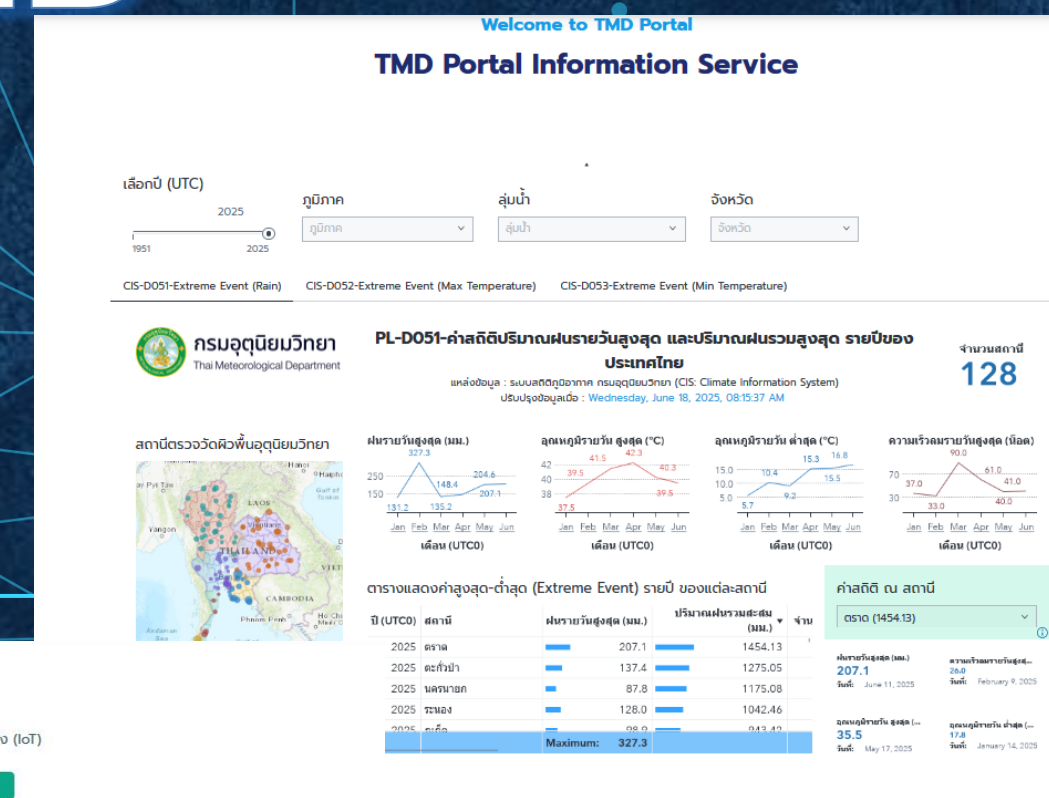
Welcome to TMD Portal

TMD Portal Information Service

เลือกปี (UTC)

2025

1951 2025

ภูมิภาค

ภูมิภาค

ลุ่มน้ำ

ลุ่มน้ำ

จังหวัด

จังหวัด

CIS-D051-Extreme Event (Rain) CIS-D052-Extreme Event (Max Temperature) CIS-D053-Extreme Event (Min Temperature)

กรมอุตุนิยมวิทยา
Thai Meteorological Department

PL-D051-ค่าสถิติปริมาณฝนรายวันสูงสุด และปริมาณฝนรวมสูงสุด รายปีของประเทศไทย

แหล่งข้อมูล : ระบบสถิติภูมิอากาศ กรมอุตุนิยมวิทยา (CIS: Climate Information System)

ปรับปรุงข้อมูลเมื่อ : Wednesday, June 18, 2025, 08:15:37 AM

จำนวนสถานี

128

สถานีตรวจวัดผิวพื้นอุตุนิยมวิทยา

LAOS THAILAND CAMBODIA Yangon Phnom Penh

ฝนรายวันสูงสุด (มม.)

327.3 250 150 131.2 148.4 135.2 204.6 207.1

Jan Feb Mar Apr May Jun

เดือน (UTC0)

อุณหภูมิรายวัน สูงสุด (°C)

42 40 38 39.5 41.5 42.3 40.3 39.5 37.5

Jan Feb Mar Apr May Jun

เดือน (UTC0)

อุณหภูมิรายวัน ต่ำสุด (°C)

15.0 10.0 5.0 10.4 9.2 15.3 16.8 15.5 5.7

Jan Feb Mar Apr May Jun

เดือน (UTC0)

ความเร็วลมรายวันสูงสุด (น็อต)

60 30 37.0 33.0 90.0 61.0 41.0 40.0

Jan Feb Mar Apr May Jun

เดือน (UTC0)

ตารางแสดงค่าสูงสุด-ต่ำสุด (Extreme Event) รายปี ของแต่ละสถานี

| ปี (UTC0) | สถานี | ฝนรายวันสูงสุด (มม.) | ปริมาณฝนรวมสะสม (มม.) | จำน |
|---|---|---|---|---|
| 2025 | ตราด | 207.1 | 1454.13 | |
| 2025 | ตะกั่วป่า | 137.4 | 1275.05 | |
| 2025 | นครนายก | 87.8 | 1175.08 | |
| 2025 | ระนอง | 128.0 | 1042.46 | |
| 2025 | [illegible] | 98.9 | 943.42 | |
| | | Maximum: 327.3 | | |

ค่าสถิติ ณ สถานี

ตราด (1454.13)

ฝนรายวันสูงสุด (มม.)
207.1
วันที่: June 11, 2025

ความเร็วลมรายวันสูงสุ...
26.0
วันที่: February 9, 2025

อุณหภูมิรายวัน สูงสุด (...
35.5
วันที่: May 17, 2025

อุณหภูมิรายวัน ต่ำสุด (...
17.8
วันที่: January 14, 2025

ง (IoT)